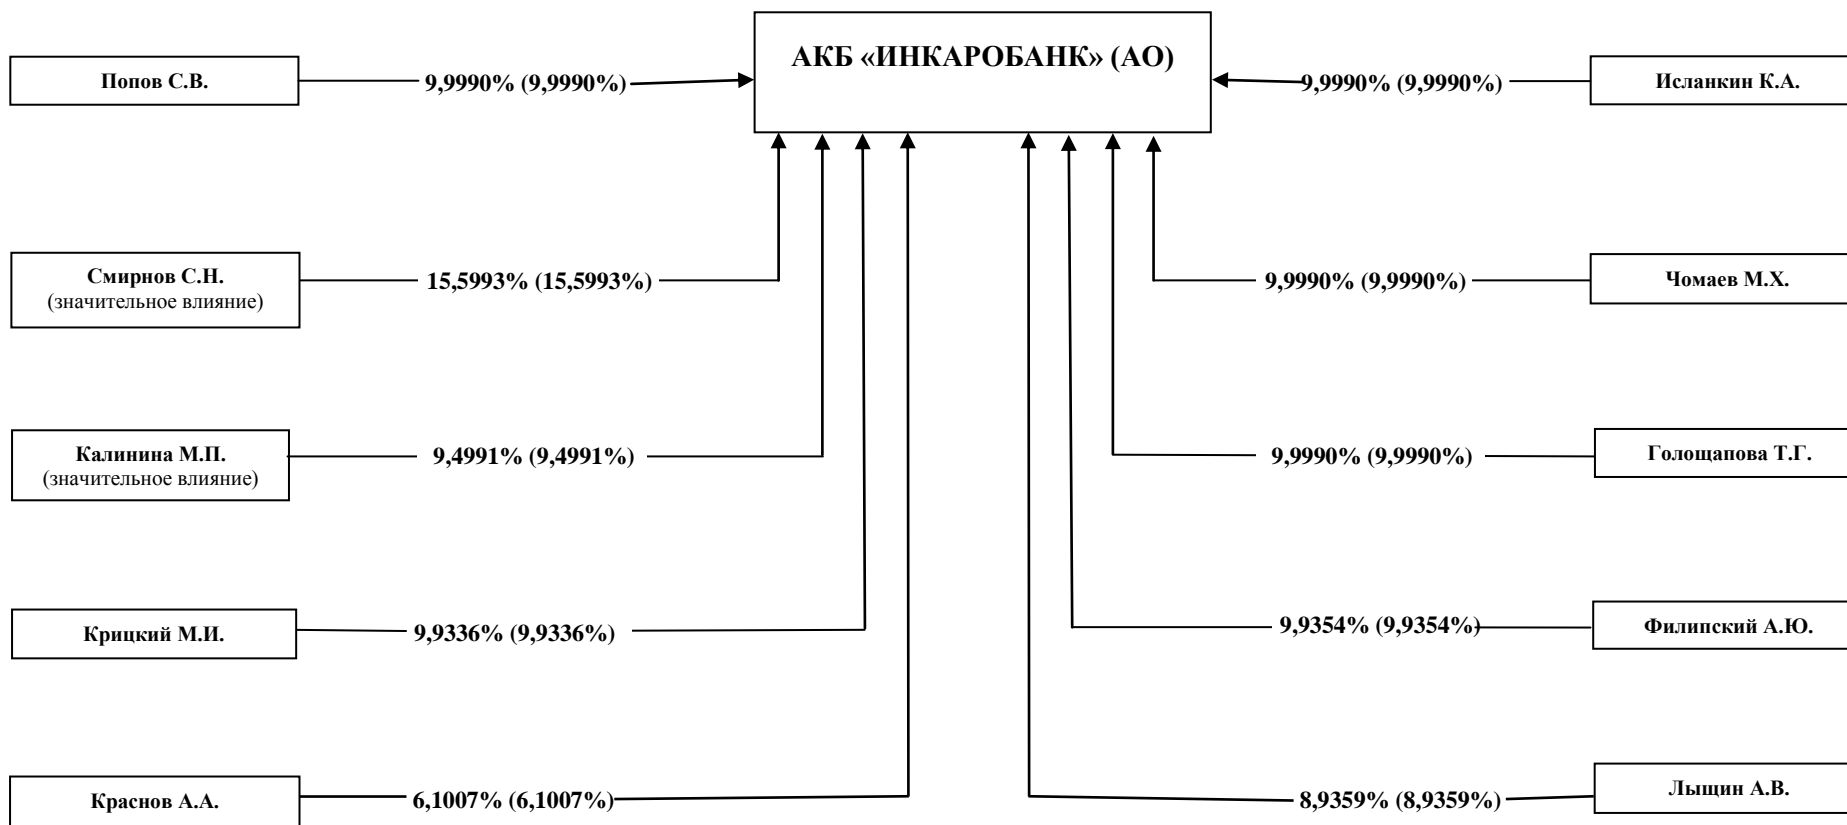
АКБ «ИНКАРОБАНК» (АО)

Попов С.В.

9,9990% (9,9990%)

9,9990% (9,9990%)

Исланкин К.А.

Смирнов С.Н.
(значительное влияние)

15,5993% (15,5993%)

9,9990% (9,9990%)

Чомаев М.Х.

Калинина М.П.
(значительное влияние)

9,4991% (9,4991%)

9,9990% (9,9990%)

Голощапова Т.Г.

Крицкий М.И.

9,9336% (9,9336%)

9,9354% (9,9354%)

Филипский А.Ю.

Краснов А.А.

6,1007% (6,1007%)

8,9359% (8,9359%)

Лыщин А.В.